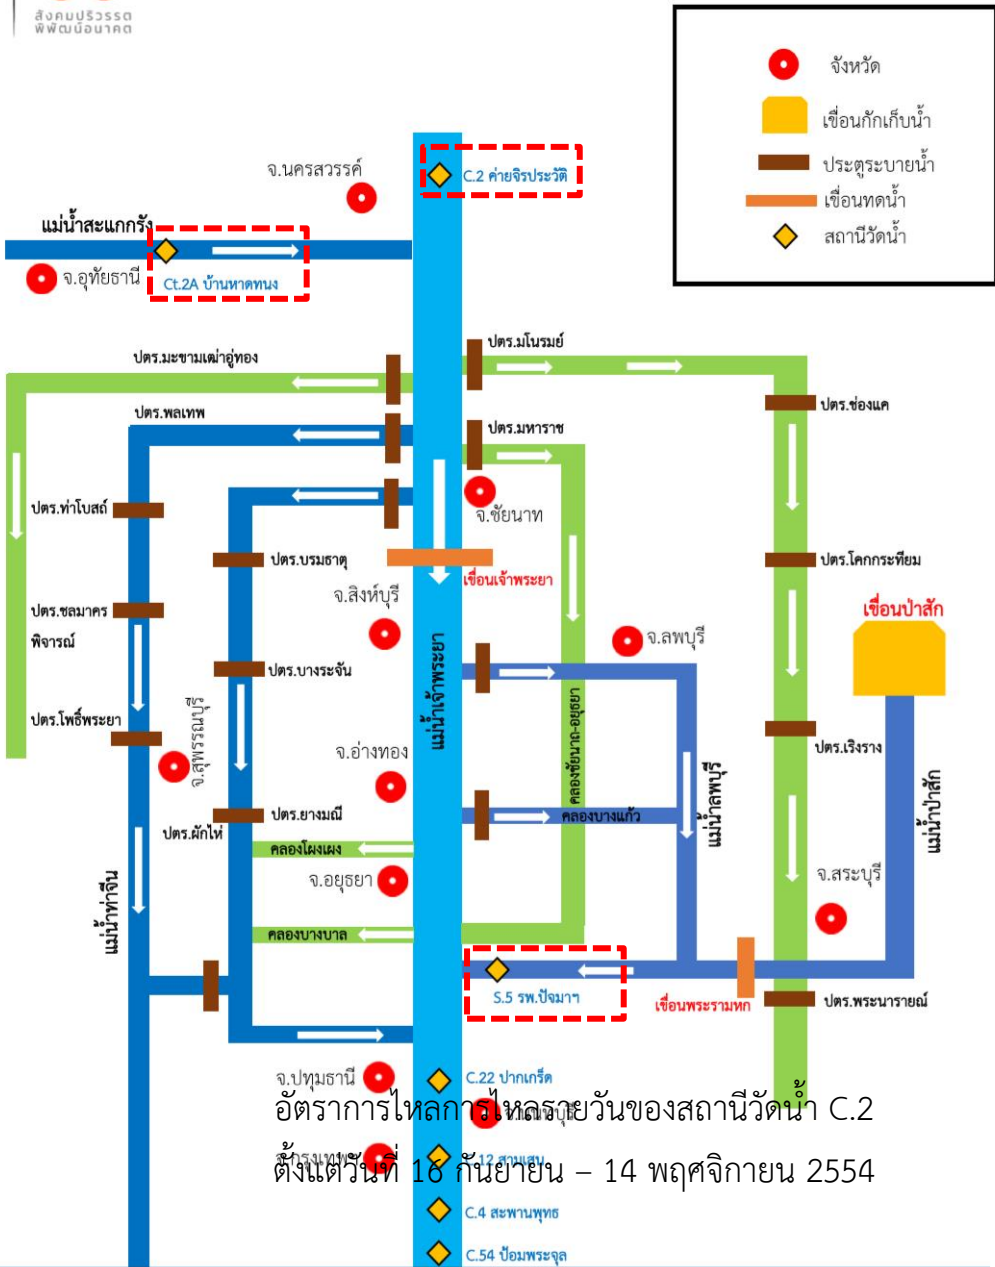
สังคมปริวรรต พิพัฒน์อนาคต

จังหวัด
เขื่อนกักเก็บน้ำ
ประตูระบายน้ำ
เขื่อนทดน้ำ
สถานีวัดน้ำ

จ.นครสวรรค์
C.2 ค่ายจิรประวัติ
แม่น้ำสะแกกรัง
Ct.2A บ้านหาดทนง
จ.อุทัยธานี
ปตร.มะขามเฒ่าอู่ทอง
ปตร.มโนรมย์
ปตร.พลเทพ
ปตร.มหาราช
ปตร.ช่องแค
ปตร.ท่าโบสถ์
จ.ชัยนาท
ปตร.บรมธาตุ
เขื่อนเจ้าพระยา
ปตร.โคกกระเทียม
จ.สิงห์บุรี
ปตร.ชลมาครพิจารณ์
เขื่อนป่าสัก
จ.ลพบุรี
แม่น้ำเจ้าพระยา
ปตร.บางระจัน
คลองชัยนาท-อยุธยา
ปตร.โพธิ์พระยา
จ.สุพรรณบุรี
จ.อ่างทอง
แม่น้ำลพบุรี
ปตร.เริงราง
แม่น้ำป่าสัก
ปตร.ยางมณี
คลองบางแก้ว
ปตร.ผักไห่
คลองโผงเผง
จ.อยุธยา
จ.สระบุรี
แม่น้ำท่าจีน
คลองบางบาล
S.5 รพ.ปัจมาฯ
เขื่อนพระรามหก
ปตร.พระนารายณ์
จ.ปทุมธานี
C.22 ปากเกร็ด
C.12 สามเสน
C.4 สะพานพุทธ
C.54 ป้อมพระจุล

อัตราการไหลการไหลรายวันของสถานีวัดน้ำ C.2
ตั้งแต่วันที่ 16 กันยายน – 14 พฤศจิกายน 2554